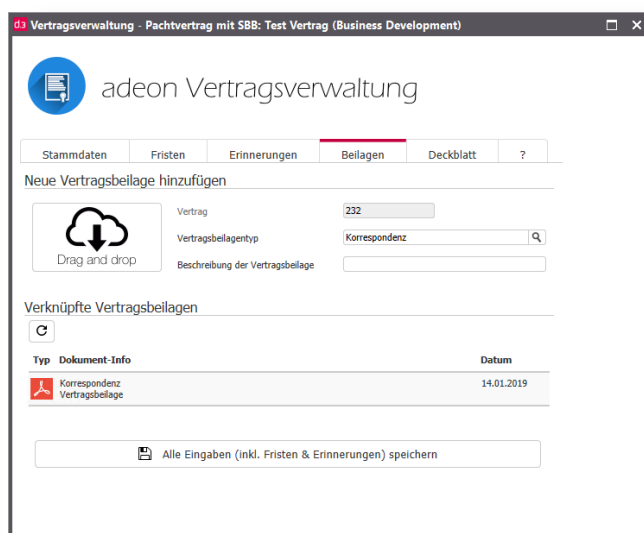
d3 Vertragsverwaltung - Pachtvertrag mit SBB: Test Vertrag (Business Development)

adeon Vertragsverwaltung

Stammdaten | Fristen | Erinnerungen | Beilagen | Deckblatt | ?

Neue Vertragsbeilage hinzufügen

Drag and drop

Vertrag 232

Vertragsbeilagentyp Korrespondenz

Beschreibung der Vertragsbeilage

Verknüpfte Vertragsbeilagen

| Typ | Dokument-Info | Datum |
|---|---|---|
| | Korrespondenz Vertragsbeilage | 14.01.2019 |

Alle Eingaben (inkl. Fristen & Erinnerungen) speichern